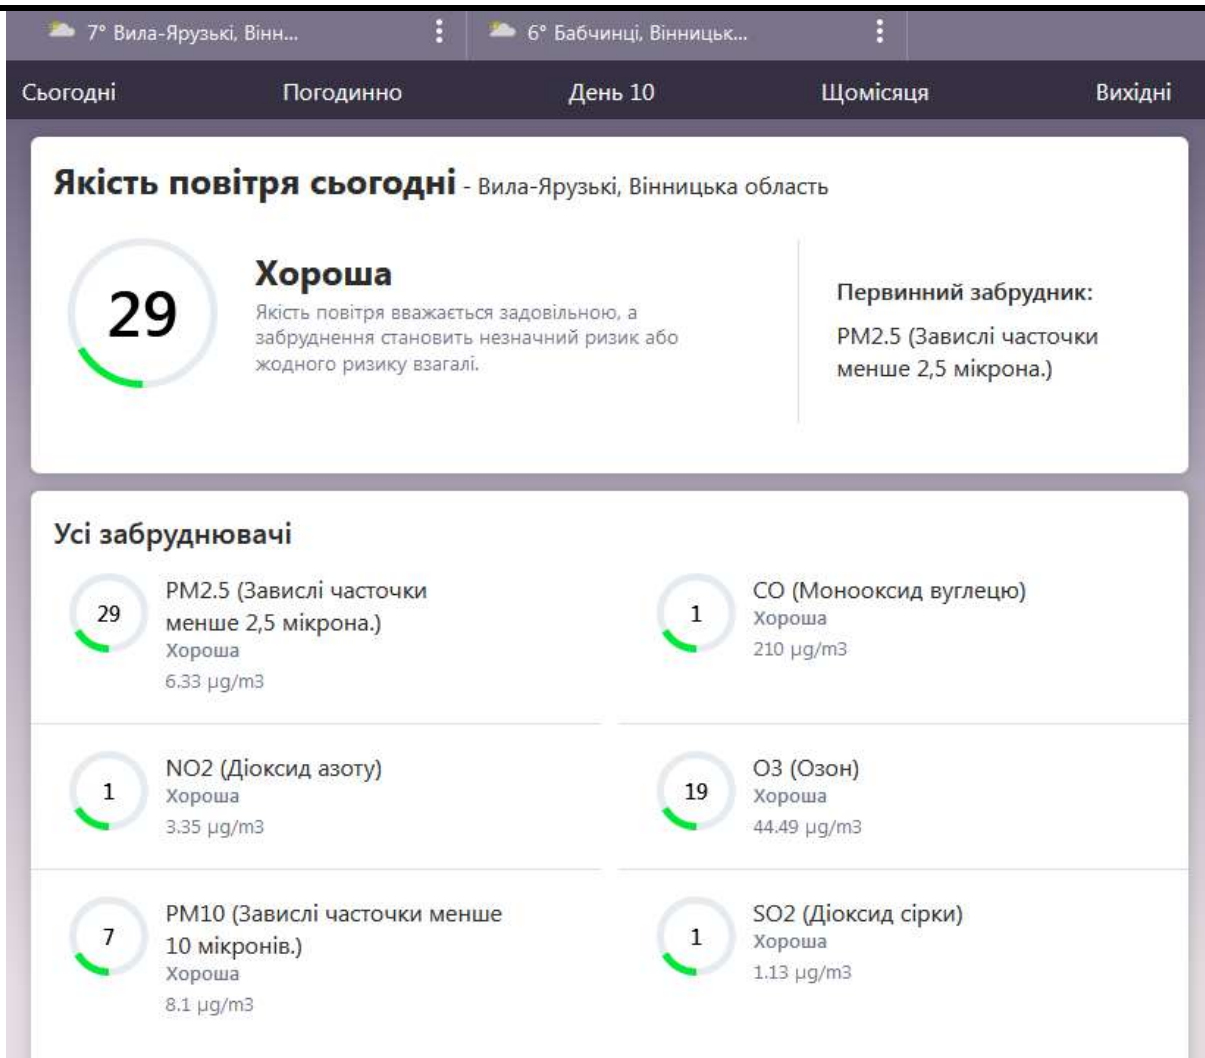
7° Вила-Ярузькі, Вінн...

6° Бабчинці, Вінницьк...

Сьогодні Погодинно День 10 Щомісяця Вихідні

**Якість повітря сьогодні** - Вила-Ярузькі, Вінницька область

29

Хороша

Якість повітря вважається задовільною, а забруднення становить незначний ризик або жодного ризику взагалі.

Первинний забрудник:

PM2.5 (Завислі часточки менше 2,5 мікрона.)

Усі забруднювачі

29
PM2.5 (Завислі часточки менше 2,5 мікрона.)
Хороша
6.33 μg/m3

1
CO (Монооксид вуглецю)
Хороша
210 μg/m3

1
NO2 (Діоксид азоту)
Хороша
3.35 μg/m3

19
O3 (Озон)
Хороша
44.49 μg/m3

7
PM10 (Завислі часточки менше 10 мікронів.)
Хороша
8.1 μg/m3

1
SO2 (Діоксид сірки)
Хороша
1.13 μg/m3